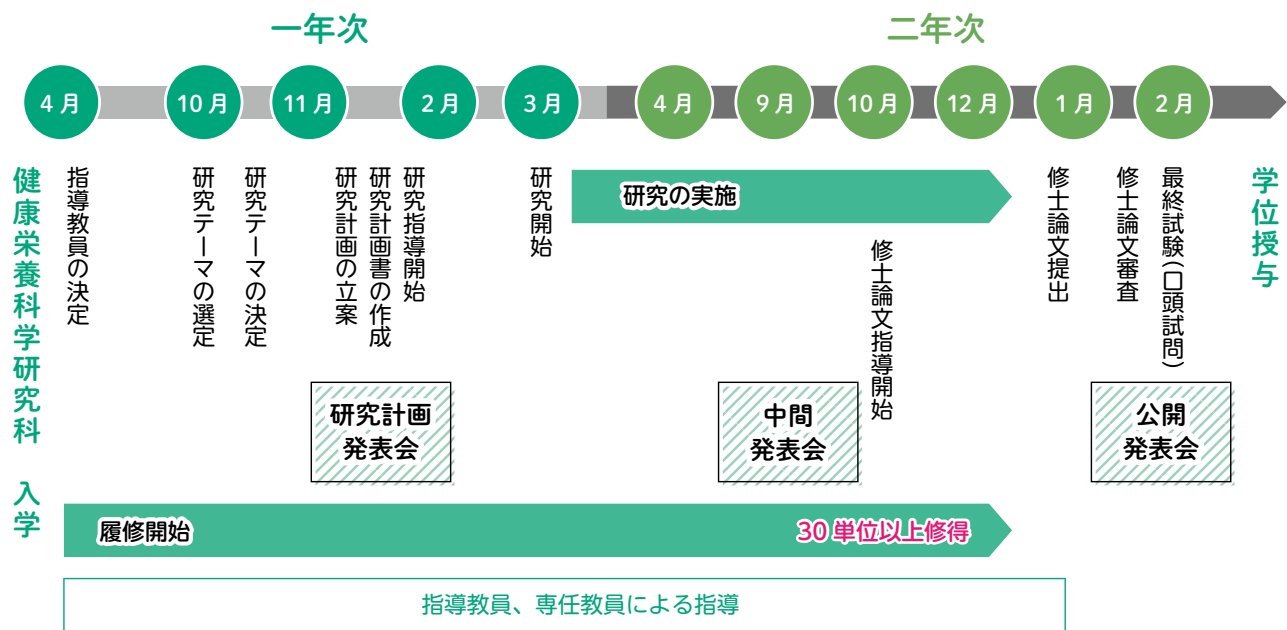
一年次

二年次

4月 10月 11月 2月 3月 4月 9月 10月 12月 1月 2月

健康栄養科学研究科 入学

指導教員の決定

研究テーマの選定

研究テーマの決定

研究計画の立案

研究計画書の作成

研究指導開始

研究開始

研究の実施

修士論文指導開始

修士論文提出

修士論文審査

最終試験(口頭試問)

学位授与

研究計画 発表会

中間 発表会

公開 発表会

履修開始

30 単位以上修得

指導教員、専任教員による指導